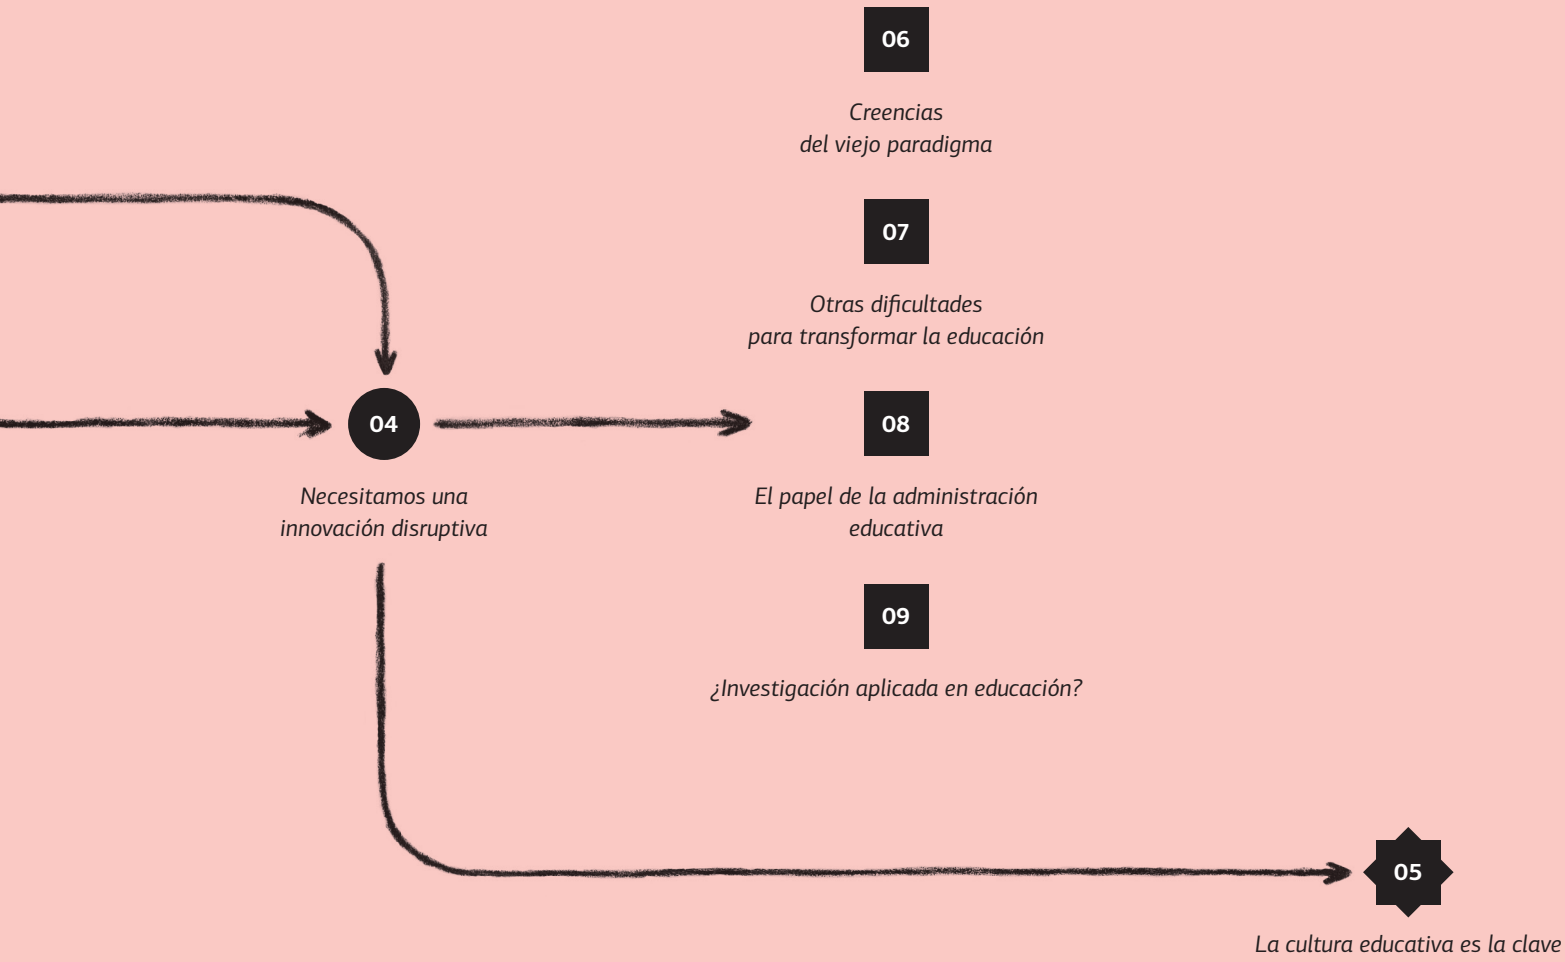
06

Creencias del viejo paradigma

07

Otras dificultades para transformar la educación

04

Necesitamos una innovación disruptiva

08

El papel de la administración educativa

09

¿Investigación aplicada en educación?

05

La cultura educativa es la clave